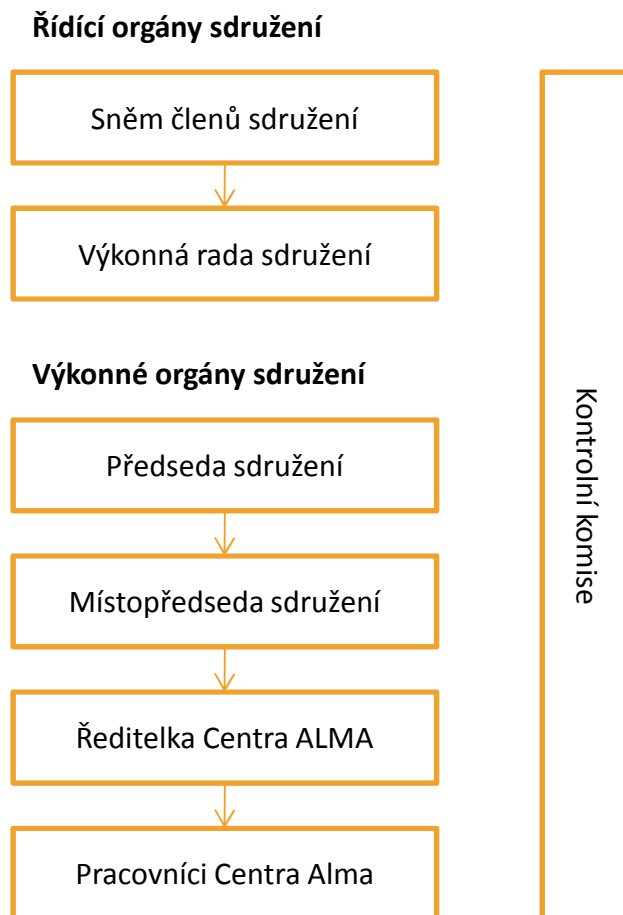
**Řídící orgány sdružení**

Sněm členů sdružení

Výkonná rada sdružení

**Výkonné orgány sdružení**

Předseda sdružení

Místopředseda sdružení

Ředitelka Centra ALMA

Pracovníci Centra Alma

Kontrolní komise